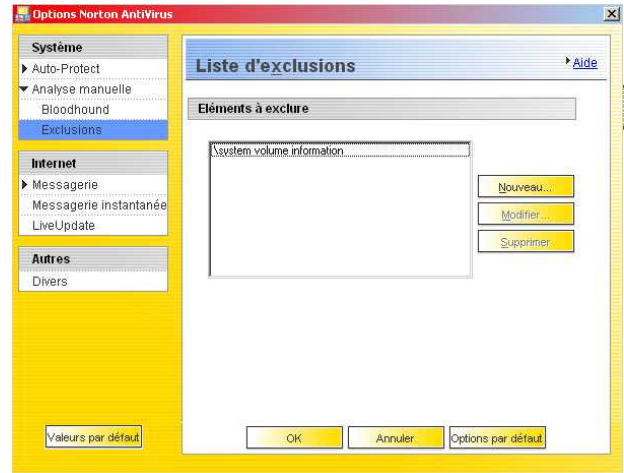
Options Norton AntiVirus

Système
Auto-Protect
Analyse manuelle
Bloodhound
Exclusions

Internet
Messagerie
Messagerie instantanée
LiveUpdate

Autres
Divers

Liste d'exclusions
Aide

Eléments à exclure

\system volume information

Nouveau...
Modifier...
Supprimer

Valeurs par défaut
OK
Annuler
Options par défaut